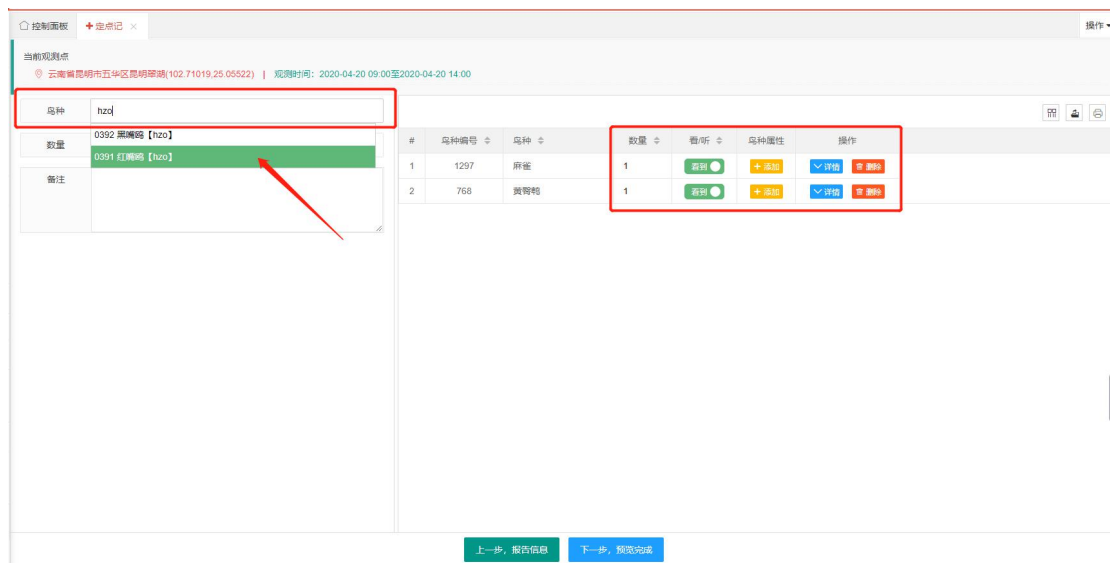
控制面板 ✚定点记 ×

操作

当前观测点
云南省昆明市五华区昆明翠湖(102.71019,25.05522) | 观测时间：2020-04-20 09:00至2020-04-20 14:00

鸟种 hzo
0392 黑嘴鸥【hzo】
0391 红嘴鸥【hzo】
数量
备注

| # | 鸟种编号 | 鸟种 | 数量 | 看/听 | 鸟种属性 | 操作 |
|---|---|---|---|---|---|---|
| 1 | 1297 | 麻雀 | 1 | 看到 | + 添加 | 详情 删除 |
| 2 | 768 | 黄臀鹎 | 1 | 看到 | + 添加 | 详情 删除 |

上一步，报告信息
下一步，预览完成